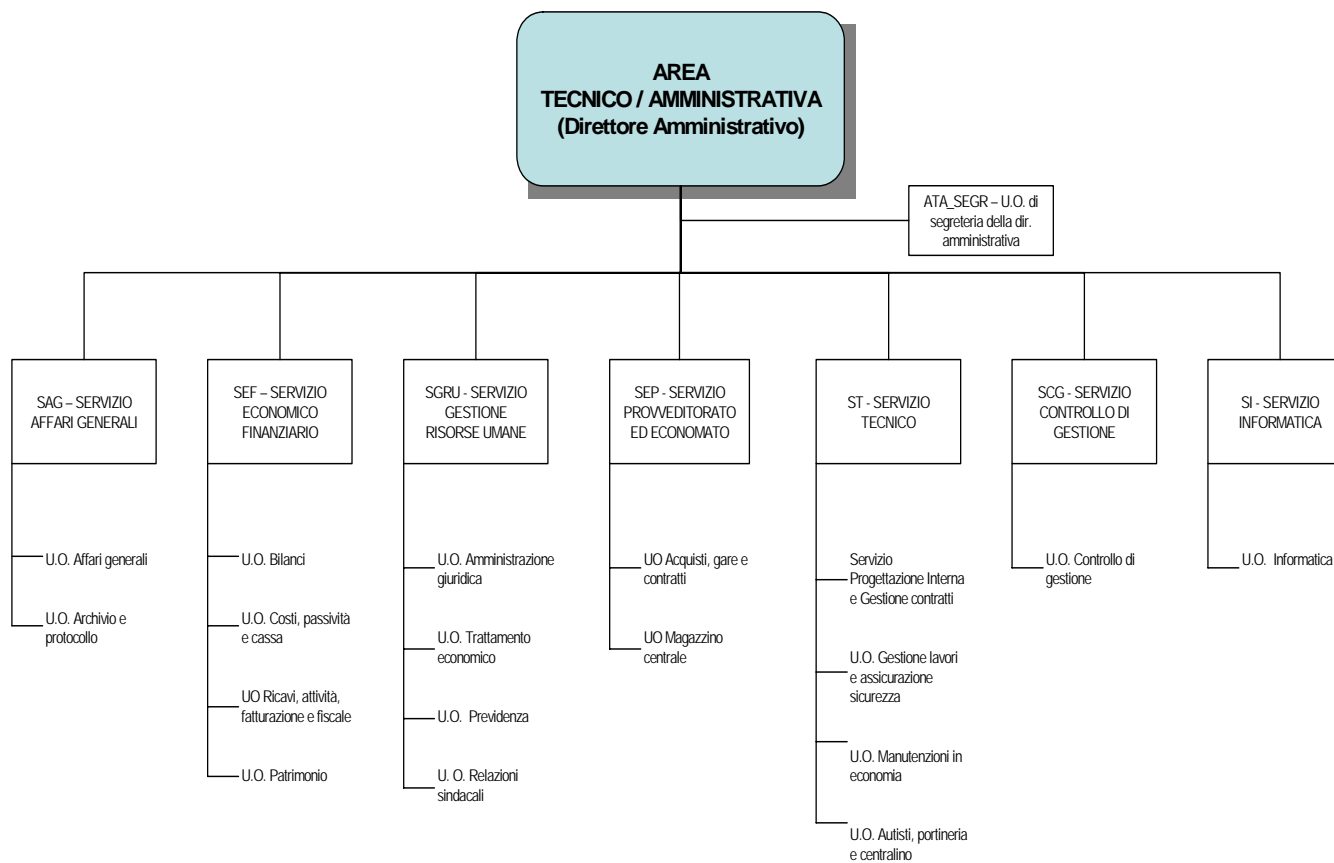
AREA
TECNICO / AMMINISTRATIVA
(Direttore Amministrativo)

ATA_SEGR – U.O. di segreteria della dir. amministrativa

SAG – SERVIZIO AFFARI GENERALI

U.O. Affari generali

U.O. Archivio e protocollo

SEF – SERVIZIO ECONOMICO FINANZIARIO

U.O. Bilanci

U.O. Costi, passività e cassa

UO Ricavi, attività, fatturazione e fiscale

U.O. Patrimonio

SGRU - SERVIZIO GESTIONE RISORSE UMANE

U.O. Amministrazione giuridica

U.O. Trattamento economico

U.O. Previdenza

U. O. Relazioni sindacali

SEP - SERVIZIO PROVVEDITORATO ED ECONOMATO

UO Acquisti, gare e contratti

UO Magazzino centrale

ST - SERVIZIO TECNICO

Servizio Progettazione Interna e Gestione contratti

U.O. Gestione lavori e assicurazione sicurezza

U.O. Manutenzioni in economia

U.O. Autisti, portineria e centralino

SCG - SERVIZIO CONTROLLO DI GESTIONE

U.O. Controllo di gestione

SI - SERVIZIO INFORMATICA

U.O. Informatica